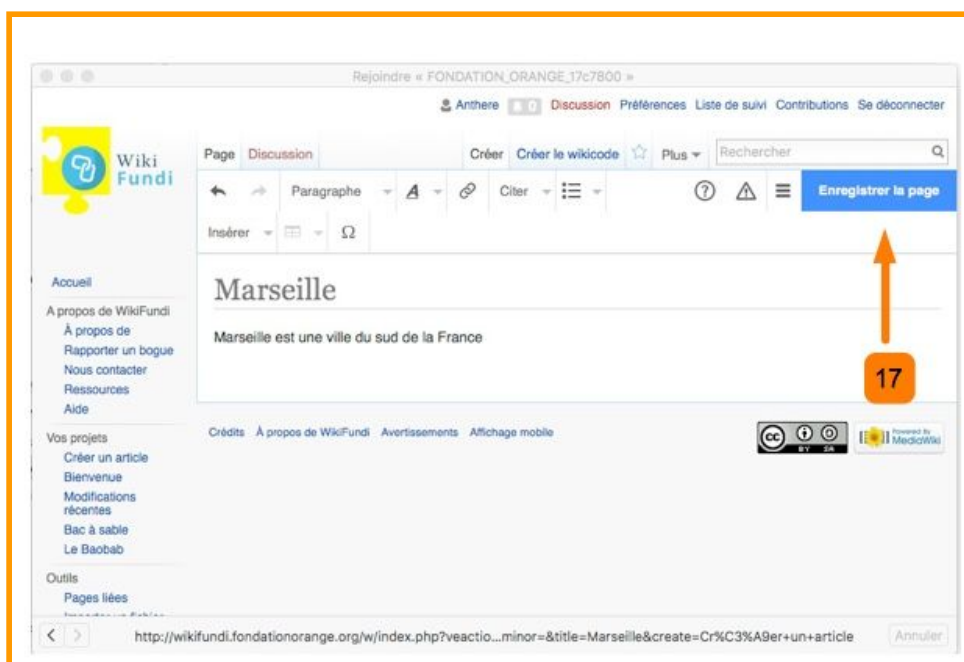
Rejoindre « FONDATION_ORANGE_17c7800 »

Anthere 0 Discussion Préférences Liste de suivi Contributions Se déconnecter

Wiki Fundi

Page Discussion Créer Créer le wikicode Plus Rechercher

Paragraphe Citer Enregistrer la page

Insérer Ω

Accueil

A propos de WikiFundi
À propos de
Rapporter un bogue
Nous contacter
Ressources
Aide

Vos projets
Créer un article
Bienvenue
Modifications récentes
Bac à sable
Le Baobab

Outils
Pages liées

Marseille

Marseille est une ville du sud de la France

17

Crédits À propos de WikiFundi Avertissements Affichage mobile

Powered by MediaWiki

http://wikifundi.fondationorange.org/w/index.php?veactio...minor=&title=Marseille&create=Cr%C3%A9er+un+article

Annuler